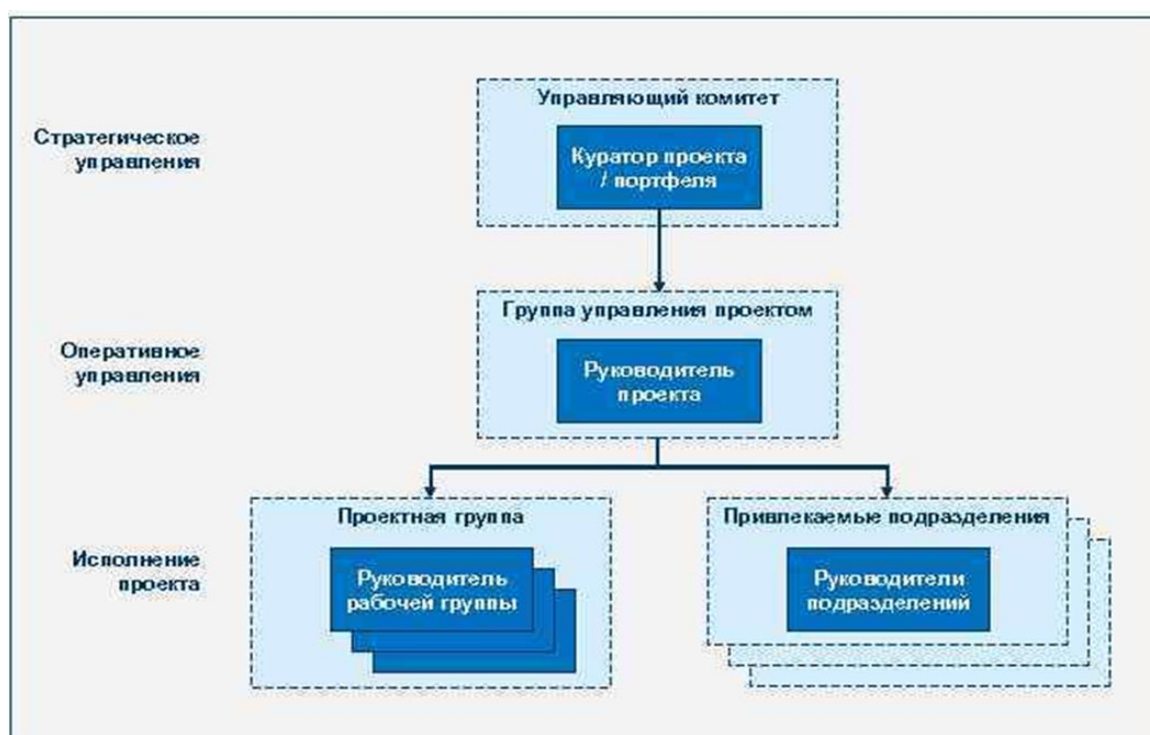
Стратегическое управления

Управляющий комитет

Куратор проекта / портфеля

Оперативное управления

Группа управления проектом

Руководитель проекта

Исполнение проекта

Проектная группа

Руководитель рабочей группы

Привлекаемые подразделения

Руководители подразделений